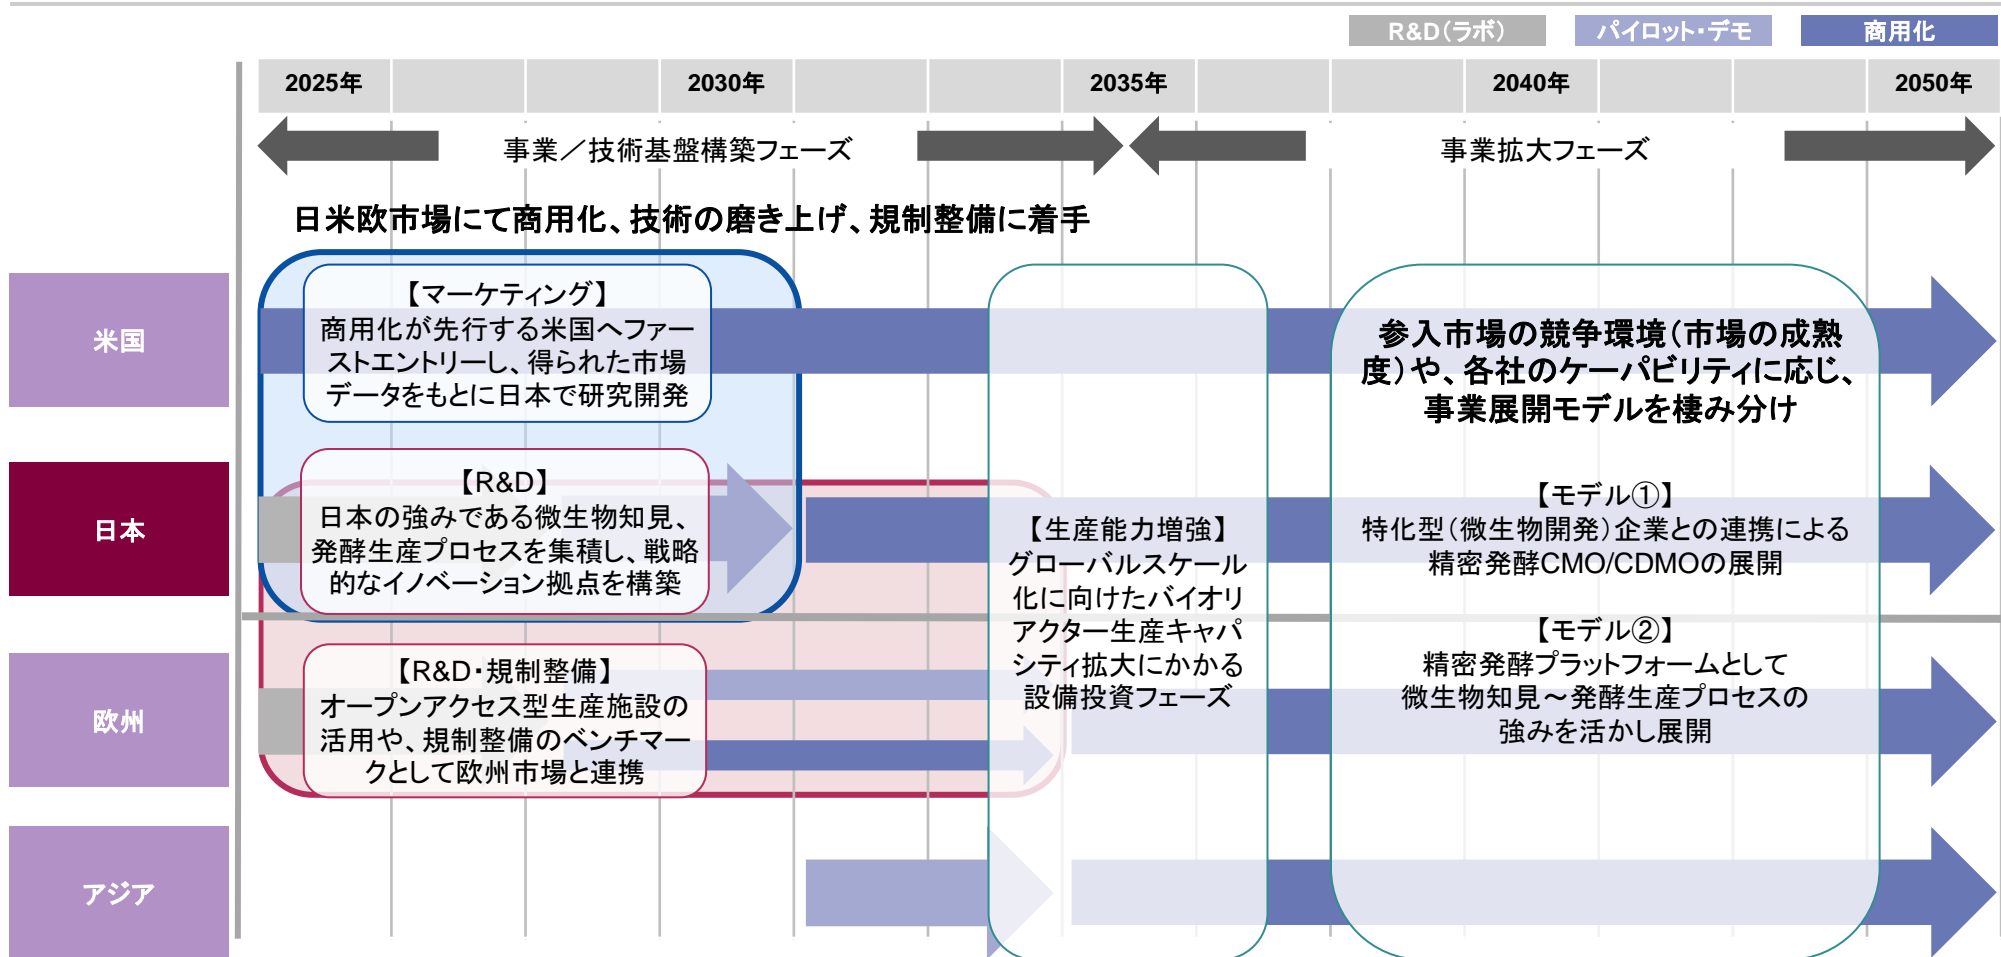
R&D(ラボ)　パイロット・デモ　商用化

2025年　2030年　2035年　2040年　2050年

事業／技術基盤構築フェーズ　事業拡大フェーズ

日米欧市場にて商用化、技術の磨き上げ、規制整備に着手

米国

【マーケティング】
商用化が先行する米国へファーストエントリーし、得られた市場データをもとに日本で研究開発

日本

【R&D】
日本の強みである微生物知見、発酵生産プロセスを集積し、戦略的なイノベーション拠点を構築

欧州

【R&D・規制整備】
オープンアクセス型生産施設の活用や、規制整備のベンチマークとして欧州市場と連携

アジア

【生産能力増強】
グローバルスケール化に向けたバイオリアクター生産キャパシティ拡大にかかる設備投資フェーズ

参入市場の競争環境(市場の成熟度)や、各社のケーパビリティに応じ、事業展開モデルを棲み分け

【モデル①】
特化型(微生物開発)企業との連携による精密発酵CMO/CDMOの展開

【モデル②】
精密発酵プラットフォームとして微生物知見～発酵生産プロセスの強みを活かし展開